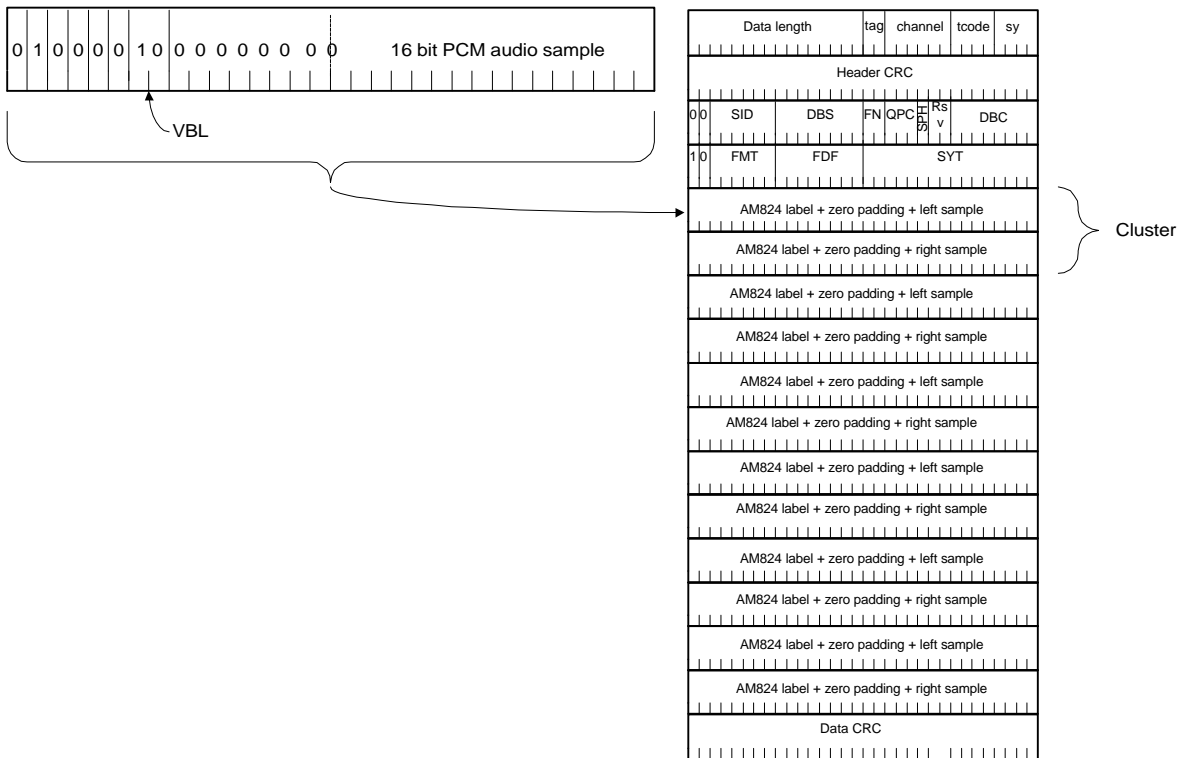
0 1 0 0 0 0 1 0 0 0 0 0 0 0 0 0 16 bit PCM audio sample

VBL

| Data length | tag | channel | tcode | sy |
|---|---|---|---|---|

Header CRC

| 0 | 0 | SID | DBS | FN | QPC | SPH | Rsv | DBC |
|---|---|---|---|---|---|---|---|---|

| 1 | 0 | FMT | FDF | SYT |
|---|---|---|---|---|

AM824 label + zero padding + left sample

AM824 label + zero padding + right sample

Cluster

AM824 label + zero padding + left sample

AM824 label + zero padding + right sample

AM824 label + zero padding + left sample

AM824 label + zero padding + right sample

AM824 label + zero padding + left sample

AM824 label + zero padding + right sample

AM824 label + zero padding + left sample

AM824 label + zero padding + right sample

AM824 label + zero padding + left sample

AM824 label + zero padding + right sample

Data CRC